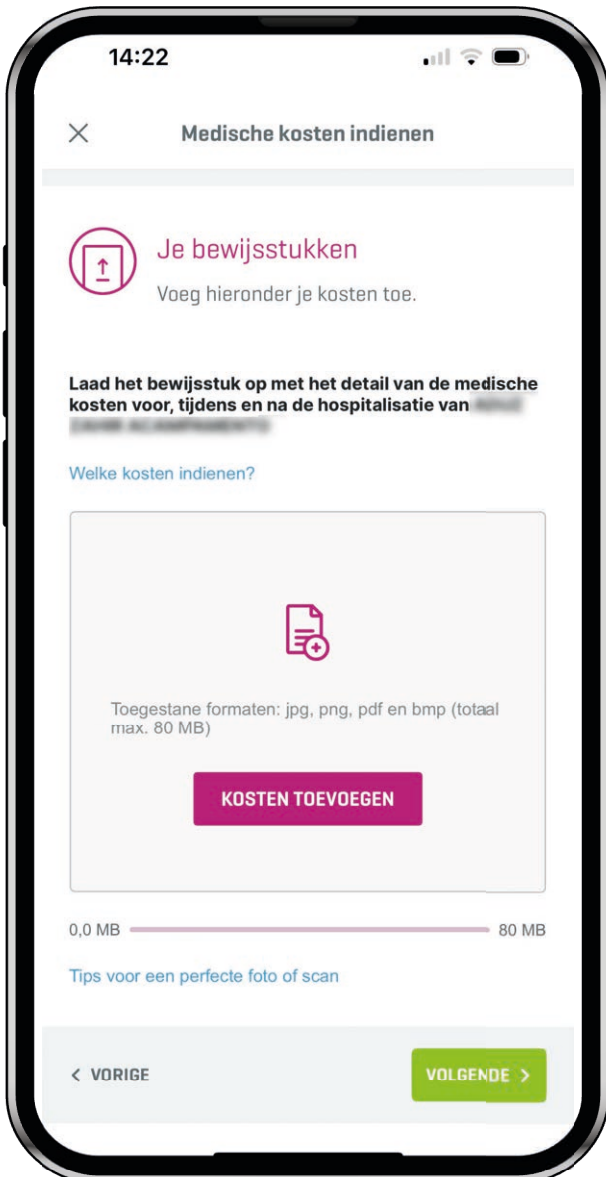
14:22

Medische kosten indienen

Je bewijsstukken

Voeg hieronder je kosten toe.

Laad het bewijsstuk op met het detail van de medische kosten voor, tijdens en na de hospitalisatie van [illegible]

Welke kosten indienen?

Toegestane formaten: jpg, png, pdf en bmp (totaal max. 80 MB)

KOSTEN TOEVOEGEN

0,0 MB

80 MB

Tips voor een perfecte foto of scan

< VORIGE

VOLGENDE >